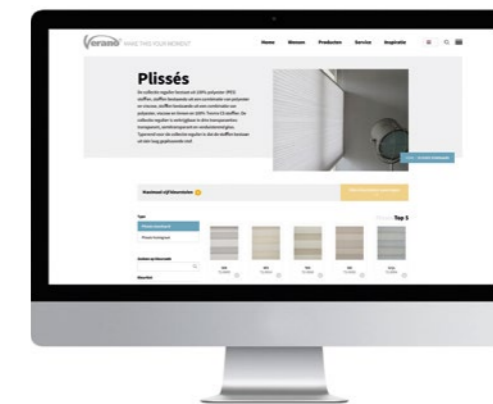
Verano MAKE THIS YOUR MOMENT

Home Wonen Producten Service Inspiratie

Plissés

De collectie regulier bestaat uit 100% polyester (PES) stoffen, stoffen bestaande uit een combinatie van polyester en viscose, stoffen bestaande uit een combinatie van polyester, viscose en linnen en 100% Trevira CS stoffen. De collectie regulier is onderdeeld in drie transparanties: transparant, semitransparant en verduisterend glans. Typerend voor de collectie regulier is dat de stoffen bestaan uit een laag geplisseerde stof.

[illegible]

Maximaal vijf favorieten

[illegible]

Type

Plissés standaard

Plissés honingraat

Zoeken op kleurcode

Kleurfilter

Top 5

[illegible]